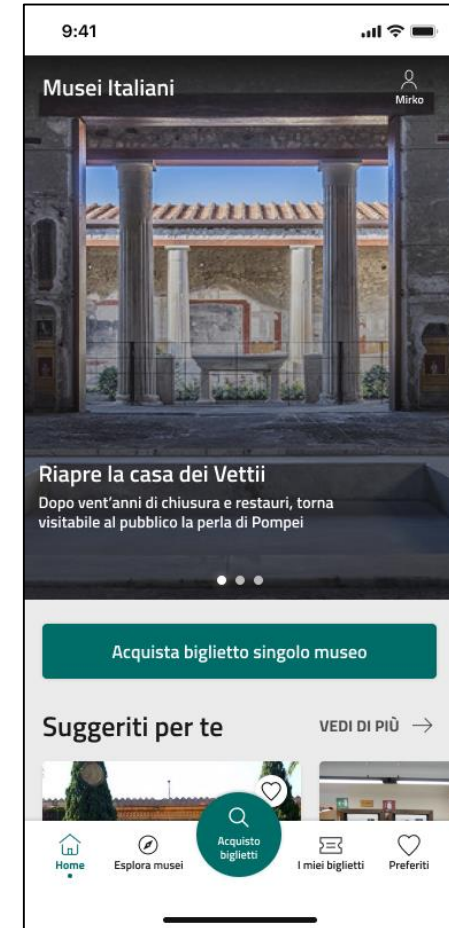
9:41

Musei Italiani

Mirko

Riapre la casa dei Vettii

Dopo vent'anni di chiusura e restauri, torna visitabile al pubblico la perla di Pompei

Acquista biglietto singolo museo

Suggeriti per te

VEDI DI PIÙ →

Home

Esplora musei

Acquisto biglietti

I miei biglietti

Preferiti